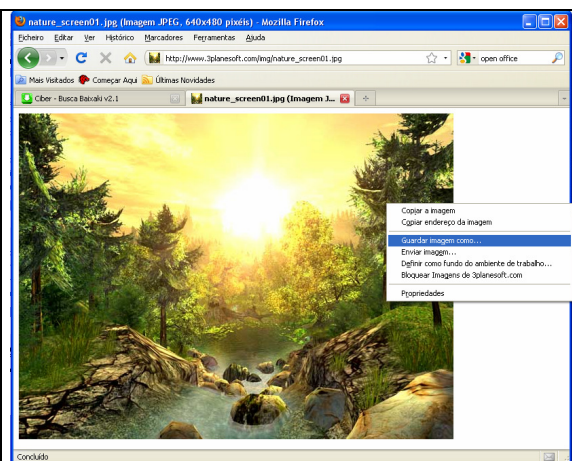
nature_screen01.jpg (Imagem JPEG, 640x480 pixéis) - Mozilla Firefox

Ficheiro Editar Ver Histórico Marcadores Ferramentas Ajuda

http://www.3planesoft.com/img/nature_screen01.jpg

open office

Mais Visitados Começar Aqui Últimas Novidades

Ciber - Busca Baixaki v2.1

nature_screen01.jpg (Imagem J...

Copiar a imagem
Copiar endereço da imagem
Guardar imagem como...
Enviar imagem...
Definir como fundo do ambiente de trabalho...
Bloquear Imagens de 3planesoft.com
Propriedades

Concluído